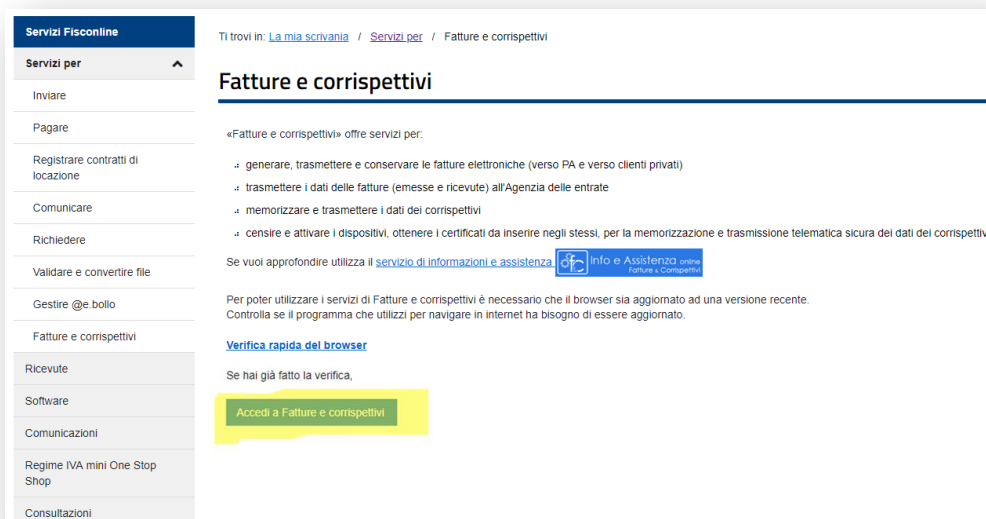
Servizi Fisconline

Servizi per

Inviare

Pagare

Registrare contratti di locazione

Comunicare

Richiedere

Validare e convertire file

Gestire @e.bollo

Fatture e corrispettivi

Ricevute

Software

Comunicazioni

Regime IVA mini One Stop Shop

Consultazioni

Ti trovi in: La mia scrivania / Servizi per / Fatture e corrispettivi

Fatture e corrispettivi

«Fatture e corrispettivi» offre servizi per:

generare, trasmettere e conservare le fatture elettroniche (verso PA e verso clienti privati)

trasmettere i dati delle fatture (emesse e ricevute) all'Agenzia delle entrate

memorizzare e trasmettere i dati dei corrispettivi

censire e attivare i dispositivi, ottenere i certificati da inserire negli stessi, per la memorizzazione e trasmissione telematica sicura dei dati dei corrispettiv

Se vuoi approfondire utilizza il servizio di informazioni e assistenza Info e Assistenza online Fatture & Corrispettivi

Per poter utilizzare i servizi di Fatture e corrispettivi è necessario che il browser sia aggiornato ad una versione recente.
Controlla se il programma che utilizzi per navigare in internet ha bisogno di essere aggiornato.

Verifica rapida del browser

Se hai già fatto la verifica,

Accedi a Fatture e corrispettivi